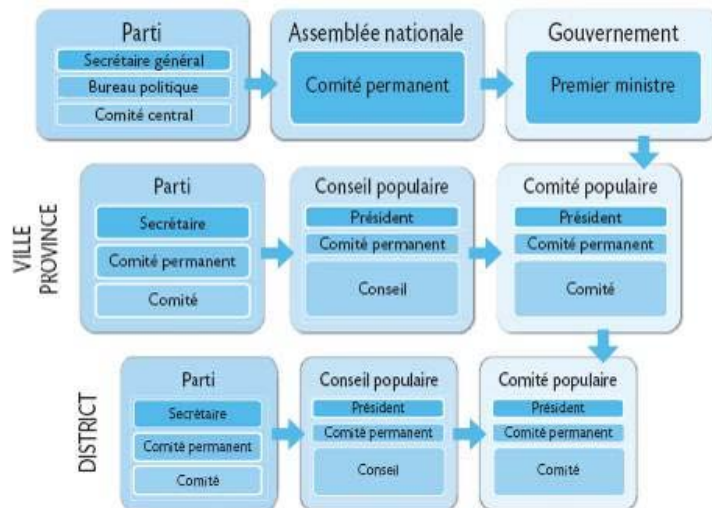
Parti
Secrétaire général
Bureau politique
Comité central

Assemblée nationale
Comité permanent

Gouvernement
Premier ministre

VILLE
PROVINCE

Parti
Secrétaire
Comité permanent
Comité

Conseil populaire
Président
Comité permanent
Conseil

Comité populaire
Président
Comité permanent
Comité

DISTRICT

Parti
Secrétaire
Comité permanent
Comité

Conseil populaire
Président
Comité permanent
Conseil

Comité populaire
Président
Comité permanent
Comité